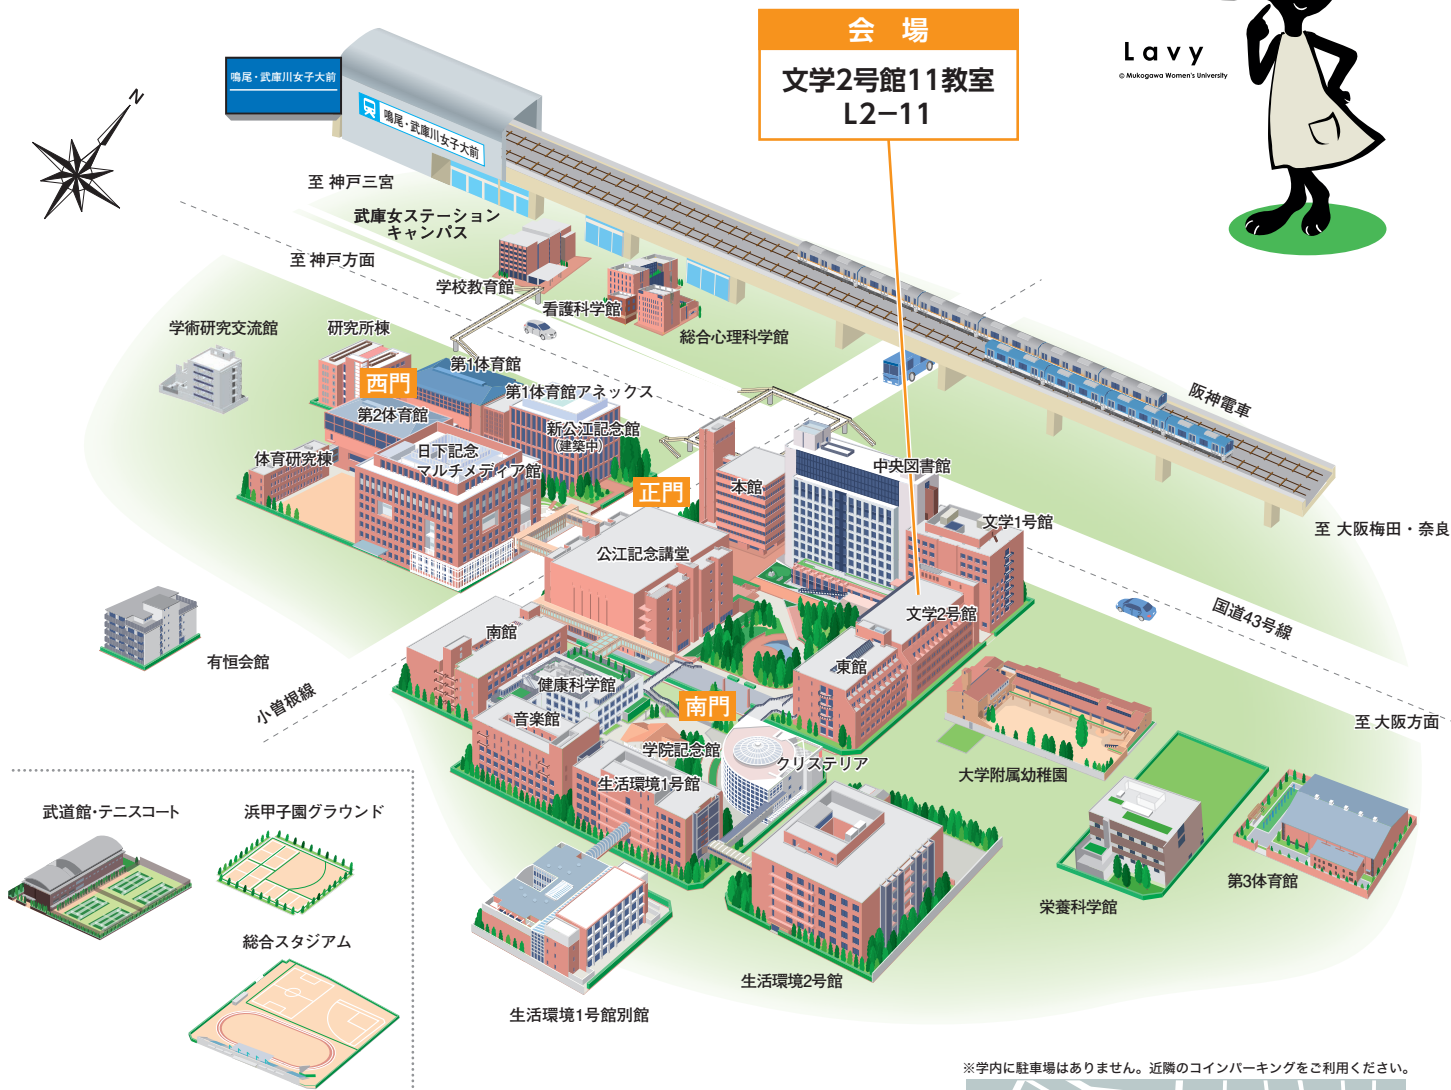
会　場
文学2号館11教室
L2−11

Lavy
© Mukogawa Women's University

鳴尾・武庫川女子大前

鳴尾・武庫川女子大前

N

至 神戸三宮

武庫女ステーションキャンパス

至 神戸方面

学校教育館

看護科学館

総合心理科学館

学術研究交流館

研究所棟

第1体育館

西門

第1体育館アネックス

第2体育館

新公江記念館
（建築中）

体育研究棟

日下記念マルチメディア館

正門

本館

中央図書館

阪神電車

文学1号館

至 大阪梅田・奈良

公江記念講堂

文学2号館

国道43号線

有恒会館

南館

東館

健康科学館

小曽根線

南門

音楽館

学院記念館

クリステリア

大学附属幼稚園

至 大阪方面

生活環境1号館

武道館・テニスコート

浜甲子園グラウンド

総合スタジアム

栄養科学館

第3体育館

生活環境2号館

生活環境1号館別館

※学内に駐車場はありません。近隣のコインパーキングをご利用ください。